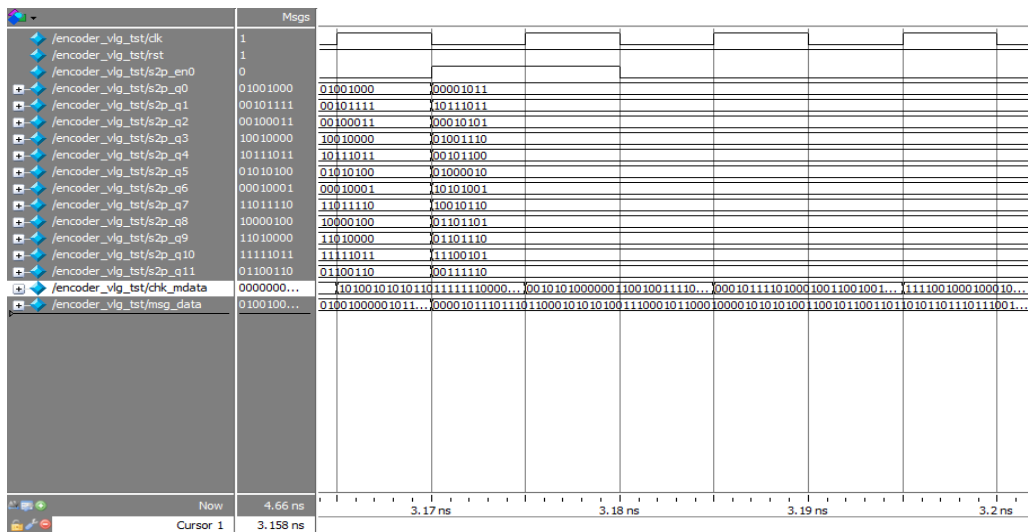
Msgs

/encoder_vlg_tst/clk 1
/encoder_vlg_tst/rst 1
/encoder_vlg_tst/s2p_en0 0
/encoder_vlg_tst/s2p_q0 01001000
/encoder_vlg_tst/s2p_q1 00101111
/encoder_vlg_tst/s2p_q2 00100011
/encoder_vlg_tst/s2p_q3 10010000
/encoder_vlg_tst/s2p_q4 10111011
/encoder_vlg_tst/s2p_q5 01010100
/encoder_vlg_tst/s2p_q6 00010001
/encoder_vlg_tst/s2p_q7 11011110
/encoder_vlg_tst/s2p_q8 10000100
/encoder_vlg_tst/s2p_q9 11010000
/encoder_vlg_tst/s2p_q10 11111011
/encoder_vlg_tst/s2p_q11 01100110
/encoder_vlg_tst/chk_mdata 0000000...
/encoder_vlg_tst/msg_data 0100100...

01001000 00001011
00101111 10111011
00100011 00010101
10010000 01001110
10111011 00101100
01010100 01000010
00010001 10101001
11011110 10010110
10000100 01101101
11010000 01101110
11111011 11100101
01100110 00111110

10100101010110 11111110000... 00101010000000 110010011110... 000101111010000 10011001001... 111100100010001 0...
01001000001011... 00001011101110 1100010101010 01110001011000 10000101010100 110010110011011 010110111011 1001...

Now 4.66 ns
Cursor 1 3.158 ns

3.17 ns 3.18 ns 3.19 ns 3.2 ns